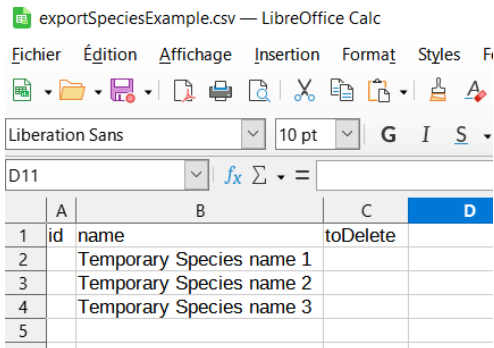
exportSpeciesExample.csv — LibreOffice Calc

Fichier Édition Affichage Insertion Format Styles Fe

Liberation Sans 10 pt G I S

D11 $f x$ $\Sigma$ =

| | A | B | C | D |
|---|---|---|---|---|
| 1 | id | name | toDelete | |
| 2 | | Temporary Species name 1 | | |
| 3 | | Temporary Species name 2 | | |
| 4 | | Temporary Species name 3 | | |
| 5 | | | | |